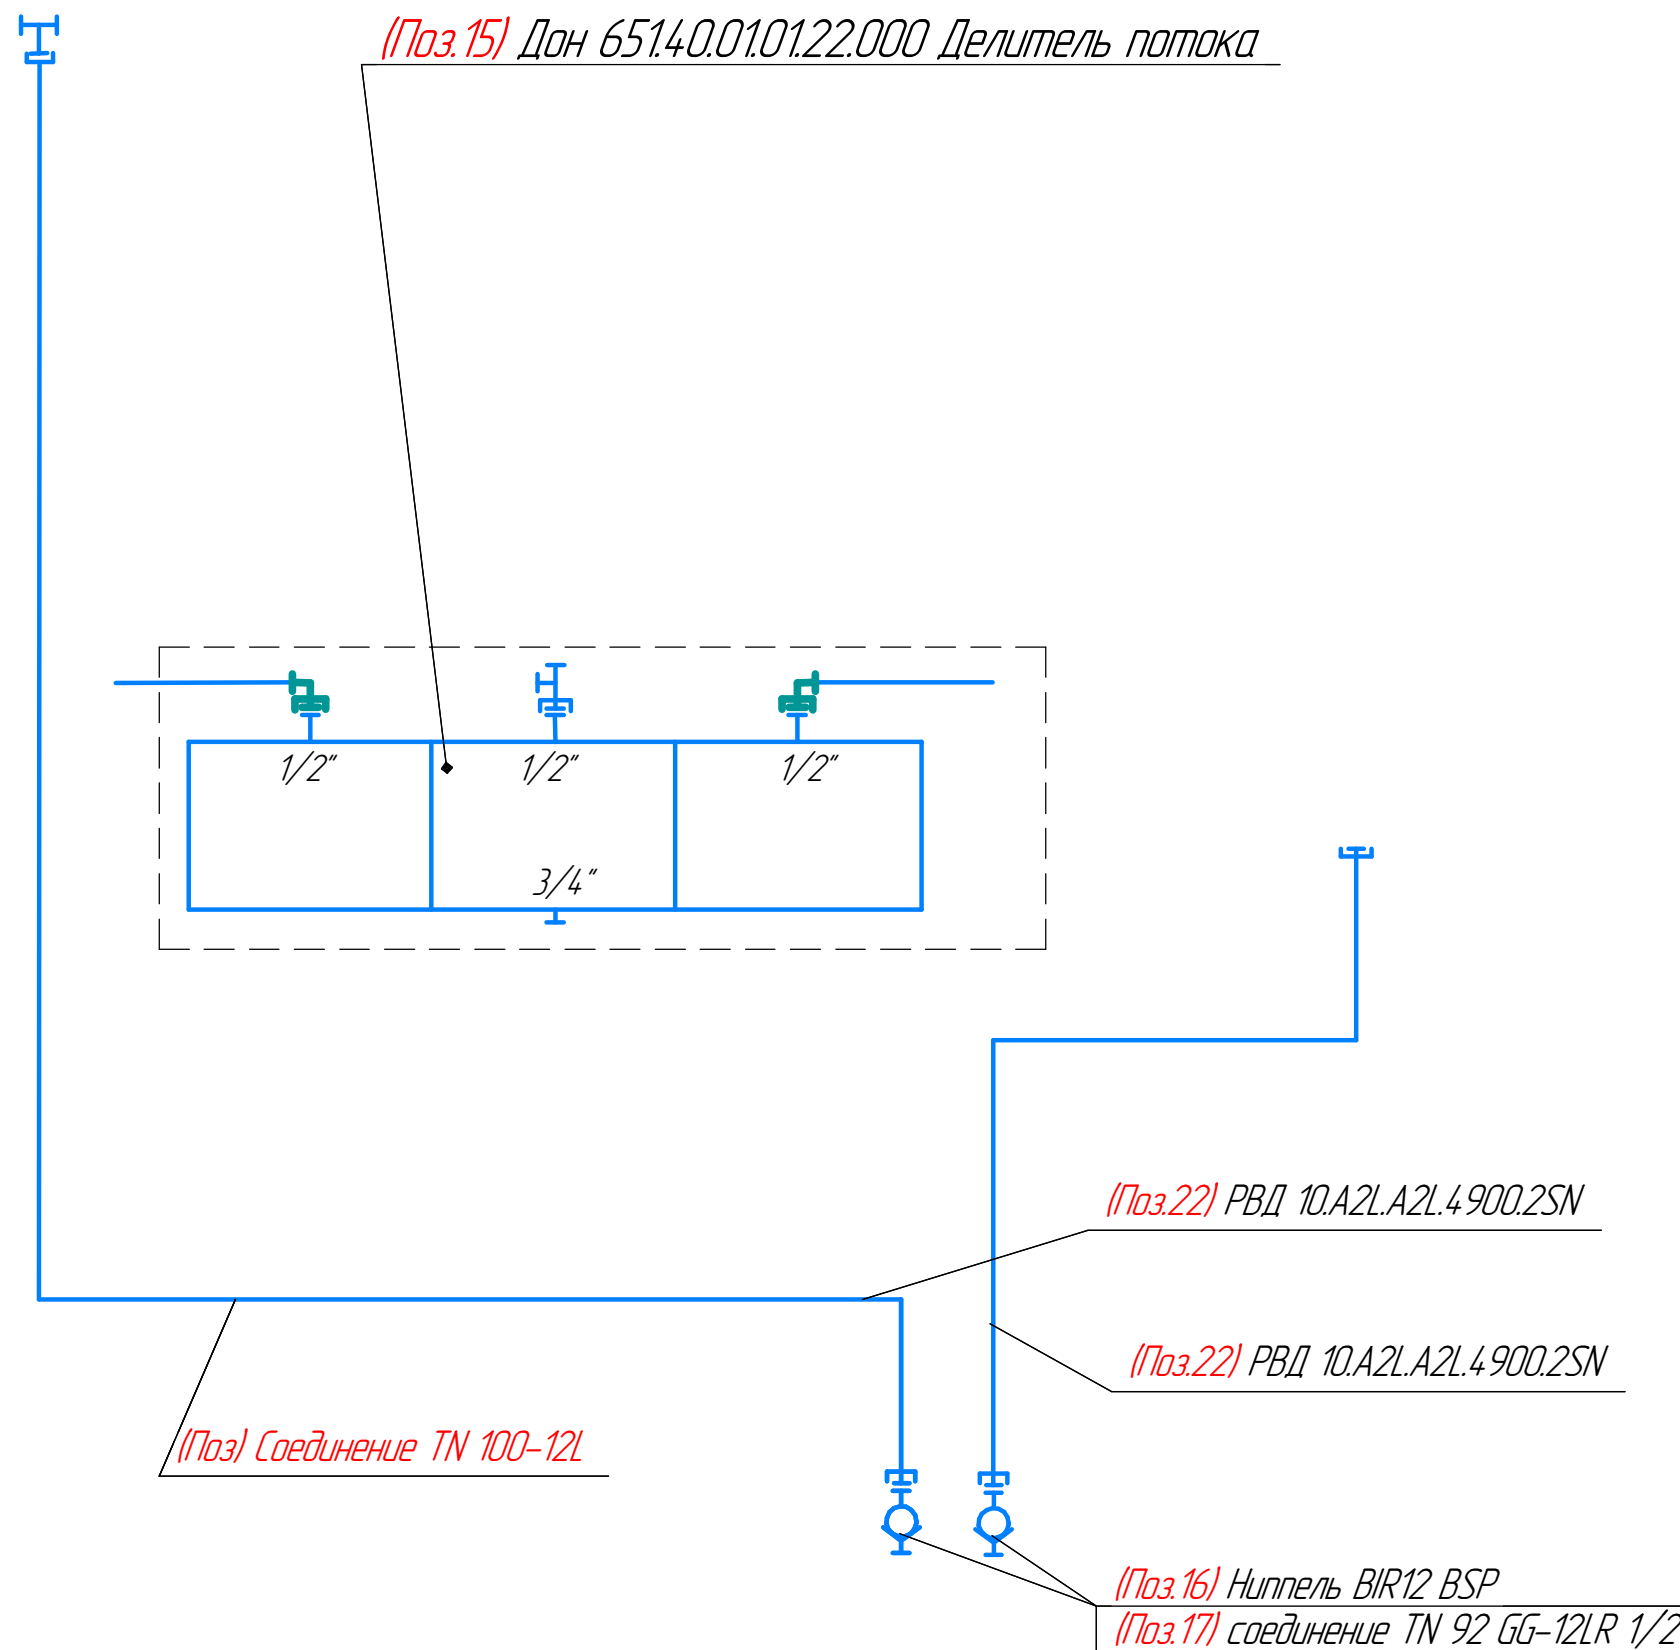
(Поз.15) Дон 651.40.01.01.22.000 Делитель потока

1/2"

1/2"

1/2"

3/4"

(Поз.22) РВД 10.A2L.A2L.4900.2SN

(Поз.22) РВД 10.A2L.A2L.4900.2SN

(Поз) Соединение TN 100-12L

(Поз.16) Ниппель BIR12 BSP

(Поз.17) соединение TN 92 GG-12LR 1/2